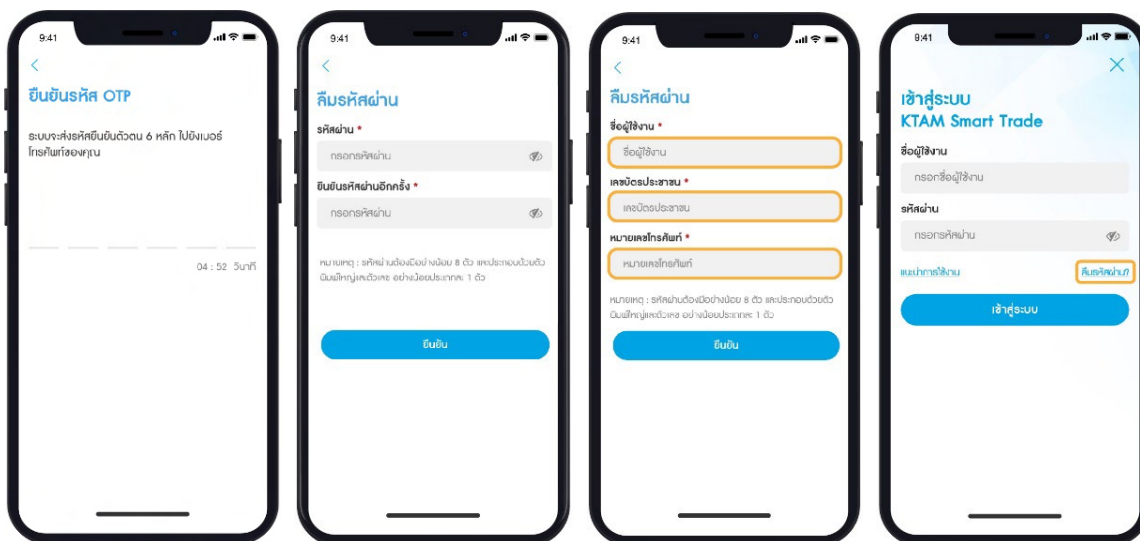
9:41

ยืนยันรหัส OTP

ระบบจะส่งรหัสยืนยันตัวตน 6 หลัก ไปยังเบอร์โทรศัพท์ของคุณ

04 : 52 วินาที

9:41

ลืมรหัสผ่าน

รหัสผ่าน *

กรอกรหัสผ่าน

ยืนยันรหัสผ่านอีกครั้ง *

กรอกรหัสผ่าน

หมายเหตุ : รหัสผ่านต้องมีอย่างน้อย 8 ตัว และประกอบด้วยตัวพิมพ์ใหญ่และตัวเลข อย่างน้อยประเภทละ 1 ตัว

ยืนยัน

9:41

ลืมรหัสผ่าน

ชื่อผู้ใช้งาน *

ชื่อผู้ใช้งาน

เลขบัตรประชาชน *

เลขบัตรประชาชน

หมายเลขโทรศัพท์ *

หมายเลขโทรศัพท์

หมายเหตุ : รหัสผ่านต้องมีอย่างน้อย 8 ตัว และประกอบด้วยตัวพิมพ์ใหญ่และตัวเลข อย่างน้อยประเภทละ 1 ตัว

ยืนยัน

9:41

เข้าสู่ระบบ
KTAM Smart Trade

ชื่อผู้ใช้งาน

กรอกชื่อผู้ใช้งาน

รหัสผ่าน

กรอกรหัสผ่าน

แนะนำการใช้งาน

ลืมรหัสผ่าน?

เข้าสู่ระบบ